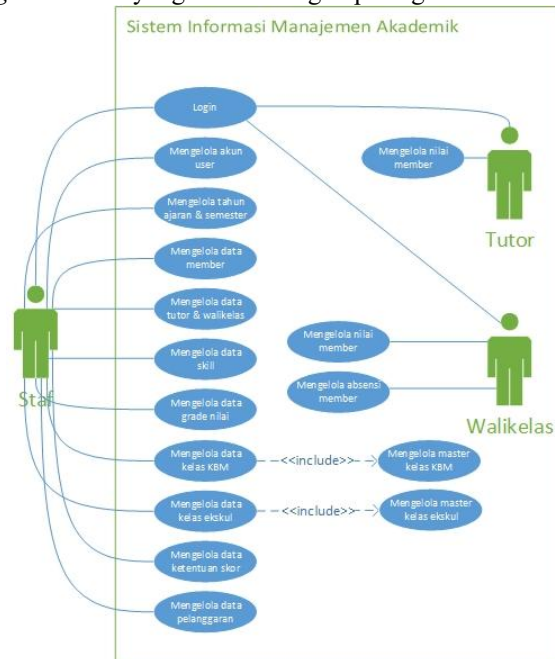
Sistem Informasi Manajemen Akademik

Login

Mengelola akun user

Mengelola tahun ajaran & semester

Mengelola data member

Mengelola data tutor & walikelas

Mengelola data skill

Mengelola data grade nilai

Mengelola data kelas KBM

<<include>>

Mengelola master kelas KBM

Mengelola data kelas ekskul

<<include>>

Mengelola master kelas ekskul

Mengelola data ketentuan skor

Mengelola data pelanggaran

Mengelola nilai member

Tutor

Mengelola nilai member

Mengelola absensi member

Walikelas

Staf